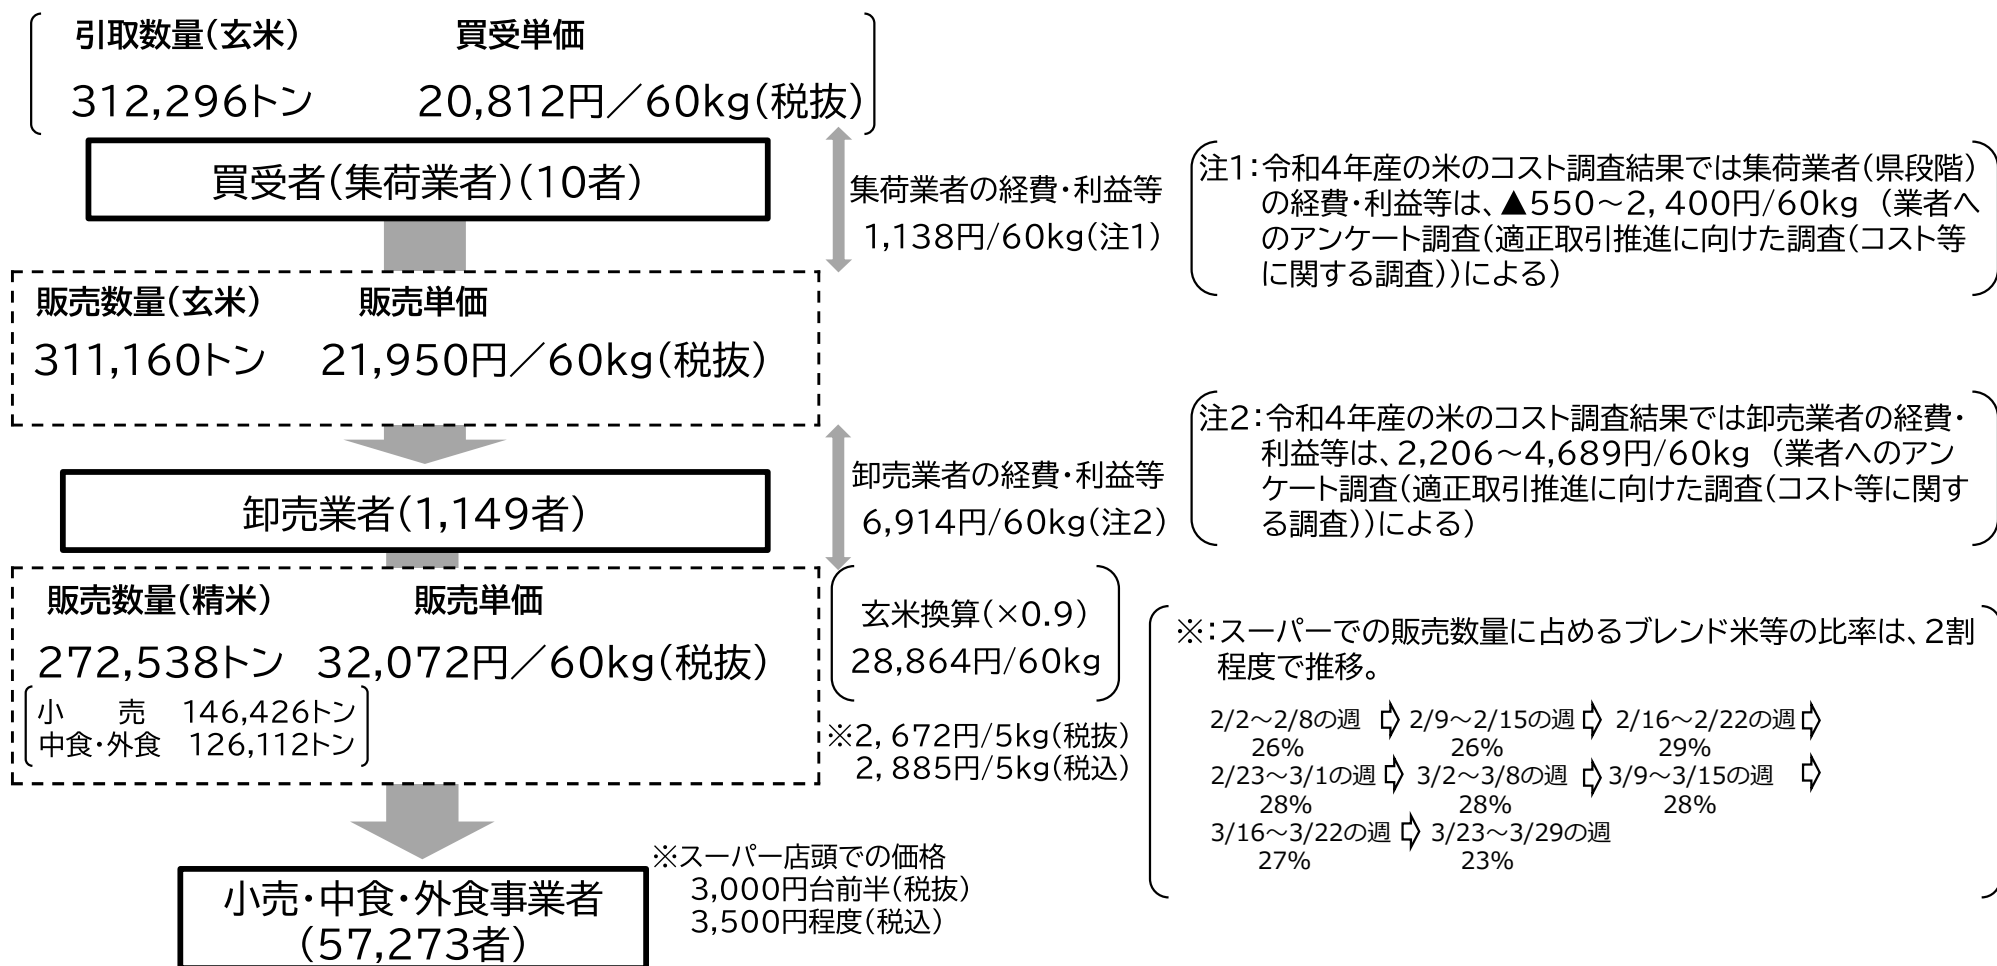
引取数量（玄米）　買受単価

312,296トン　20,812円／60kg（税抜）

買受者（集荷業者）（10者）

集荷業者の経費・利益等
1,138円/60kg（注1）

注1：令和4年産の米のコスト調査結果では集荷業者（県段階）の経費・利益等は、▲550～2，400円/60kg（業者へのアンケート調査（適正取引推進に向けた調査（コスト等に関する調査））による）

販売数量（玄米）　販売単価

311,160トン　21,950円／60kg（税抜）

注2：令和4年産の米のコスト調査結果では卸売業者の経費・利益等は、2,206～4,689円/60kg（業者へのアンケート調査（適正取引推進に向けた調査（コスト等に関する調査））による）

卸売業者の経費・利益等
6,914円/60kg（注2）

卸売業者（1,149者）

販売数量（精米）　販売単価

272,538トン　32,072円／60kg（税抜）

小　売　146,426トン
中食・外食　126,112トン

玄米換算（×0.9）
28,864円/60kg

※2，672円/5kg（税抜）
2，885円/5kg（税込）

※：スーパーでの販売数量に占めるブレンド米等の比率は、2割程度で推移。

2/2～2/8の週 26%
2/9～2/15の週 26%
2/16～2/22の週 29%
2/23～3/1の週 28%
3/2～3/8の週 28%
3/9～3/15の週 28%
3/16～3/22の週 27%
3/23～3/29の週 23%

※スーパー店頭での価格
3,000円台前半（税抜）
3,500円程度（税込）

小売・中食・外食事業者
（57,273者）